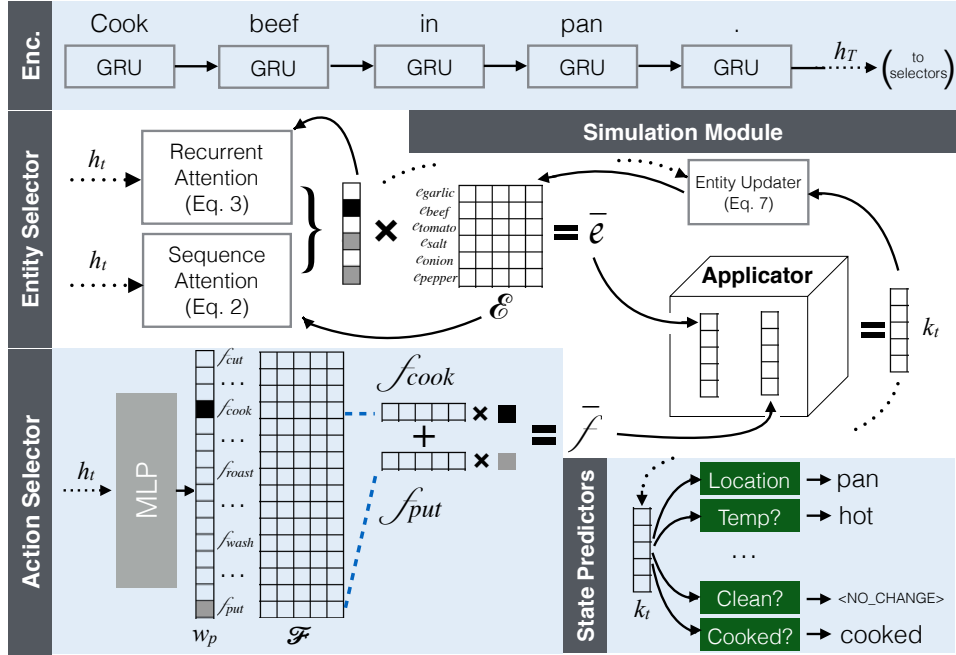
Enc.
Cook beef in pan .
GRU GRU GRU GRU GRU
$h_T$
(to selectors)

Entity Selector
$h_t$
Recurrent Attention (Eq. 3)
$h_t$
Sequence Attention (Eq. 2)
Simulation Module
$e_{garlic}$
$e_{beef}$
$e_{tomato}$
$e_{salt}$
$e_{onion}$
$e_{pepper}$
$\mathcal{E}$
$= \bar{e}$
Entity Updater (Eq. 7)
Applicator
$= k_t$

Action Selector
$h_t$
MLP
$f_{cut}$
…
$f_{cook}$
…
$f_{roast}$
…
$f_{wash}$
…
$f_{put}$
$w_p$
$\mathcal{F}$
$f_{cook}$
+
$f_{put}$
$= \bar{f}$

State Predictors
$k_t$
Location → pan
Temp? → hot
…
Clean? → <NO_CHANGE>
Cooked? → cooked